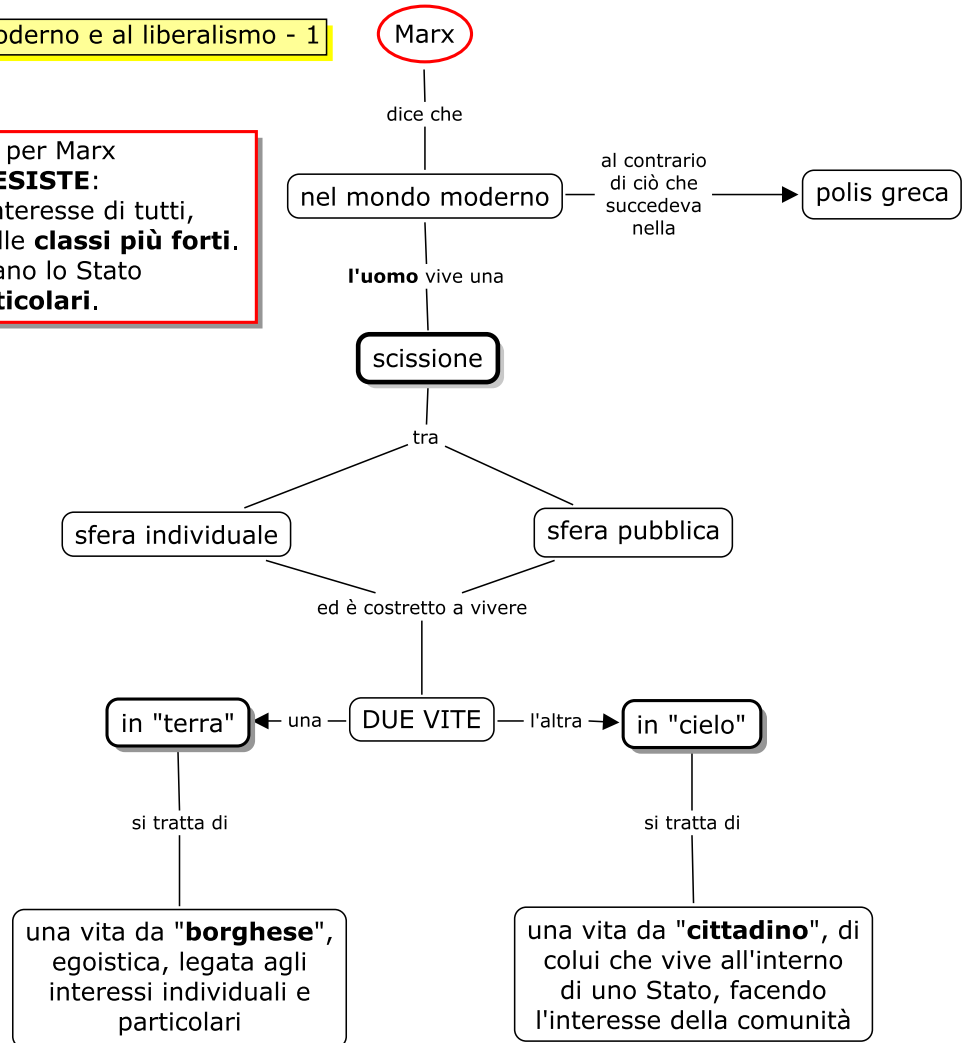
oderno e al liberalismo - 1

per Marx
ESISTE:
nteresse di tutti,
lle **classi più forti**.
ano lo Stato
ticolari.

Marx

dice che

nel mondo moderno

al contrario di ciò che succedeva nella

polis greca

**l'uomo** vive una

scissione

tra

sfera individuale

sfera pubblica

ed è costretto a vivere

DUE VITE

una

in "terra"

l'altra

in "cielo"

si tratta di

una vita da "**borghese**", egoistica, legata agli interessi individuali e particolari

si tratta di

una vita da "**cittadino**", di colui che vive all'interno di uno Stato, facendo l'interesse della comunità